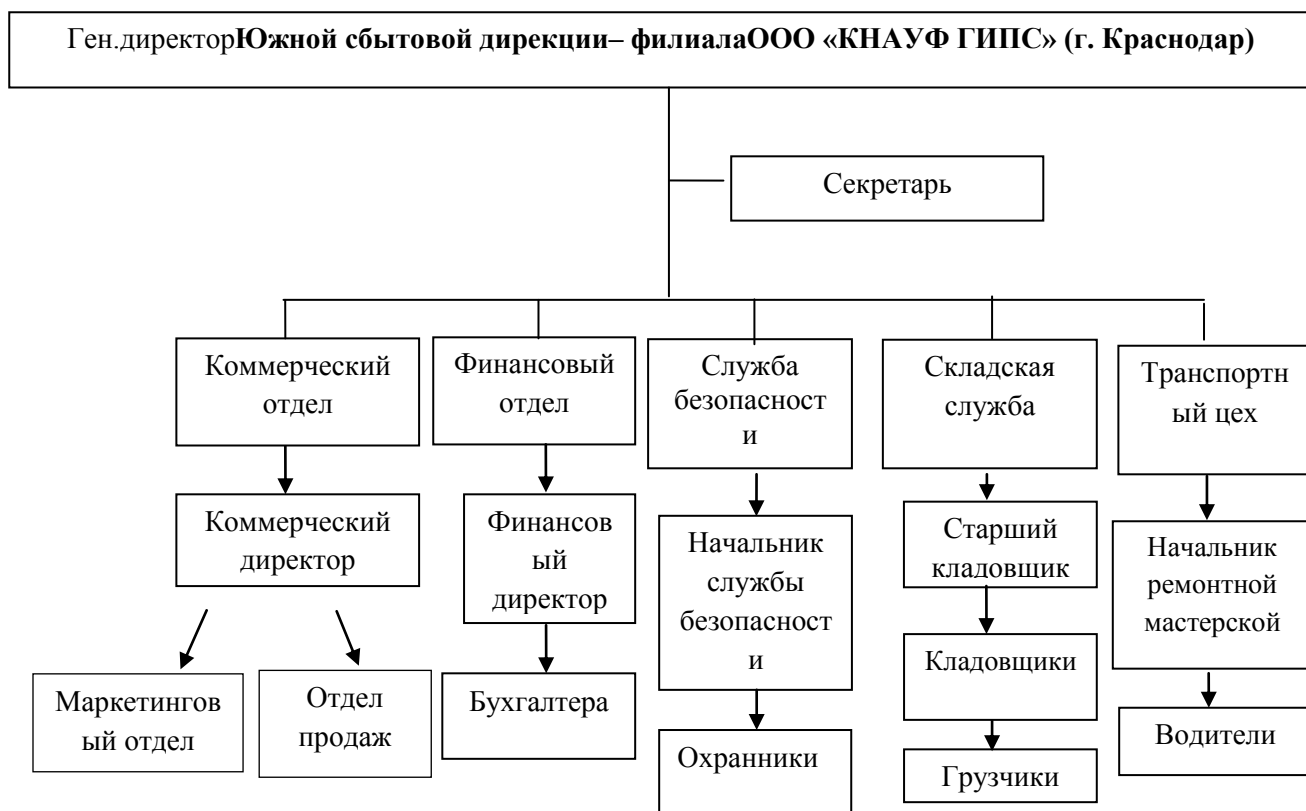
Ген.директор**Южной сбытовой дирекции– филиалаООО «КНАУФ ГИПС» (г. Краснодар)**

Секретарь

Коммерческий отдел

Коммерческий директор

Маркетинговый отдел

Отдел продаж

Финансовый отдел

Финансовый директор

Бухгалтера

Служба безопасности

Начальник службы безопасности

Охранники

Складская служба

Старший кладовщик

Кладовщики

Грузчики

Транспортный цех

Начальник ремонтной мастерской

Водители